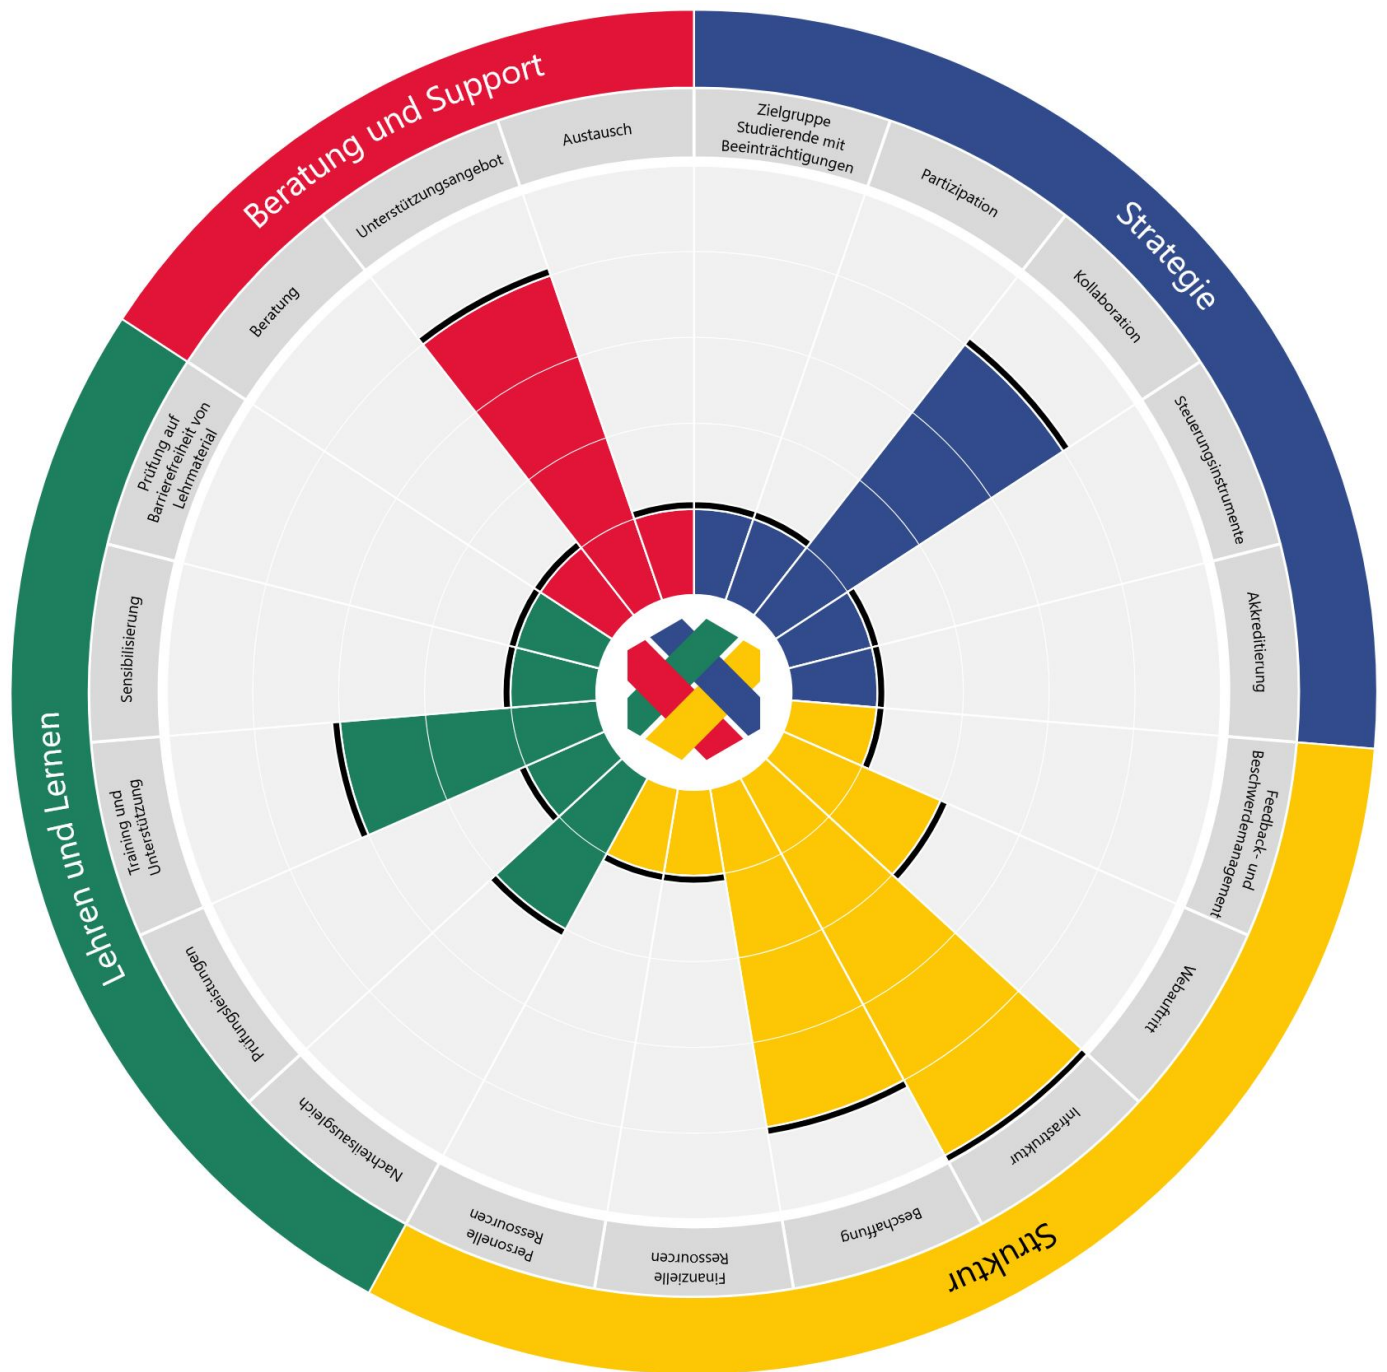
Beratung und Support

Austausch

Unterstützungsangebot

Beratung

Strategie

Zielgruppe Studierende mit Beeinträchtigungen

Partizipation

Kollaboration

Steuerungsinstrumente

Akkreditierung

Struktur

Feedback- und Beschwerdemanagement

Webauftritt

Infrastruktur

Beschaffung

Finanzielle Ressourcen

Personelle Ressourcen

Lehren und Lernen

Nachteilsausgleich

Prüfungsleistungen

Training und Unterstützung

Sensibilisierung

Prüfung auf Barrierefreiheit von Lehrmaterial